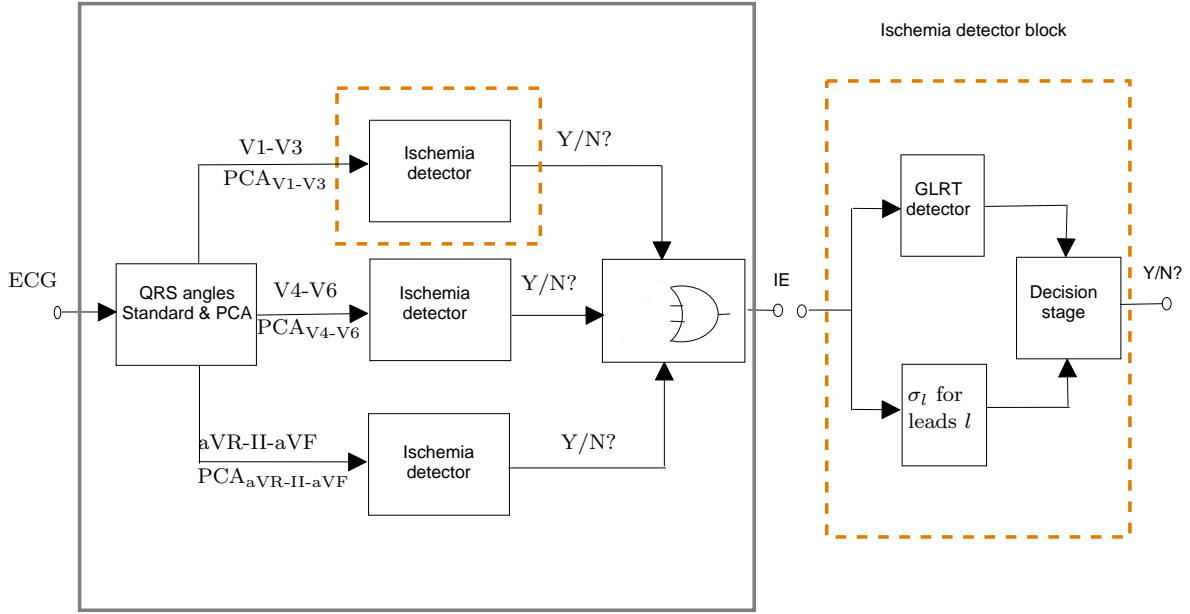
Ischemia detector block

V1-V3

$\text{PCA}_{\text{V1-V3}}$

Ischemia detector

Y/N?

ECG

QRS angles Standard & PCA

V4-V6

$\text{PCA}_{\text{V4-V6}}$

Ischemia detector

Y/N?

IE

GLRT detector

Decision stage

Y/N?

$\sigma_l$ for leads $l$

aVR-II-aVF

$\text{PCA}_{\text{aVR-II-aVF}}$

Ischemia detector

Y/N?